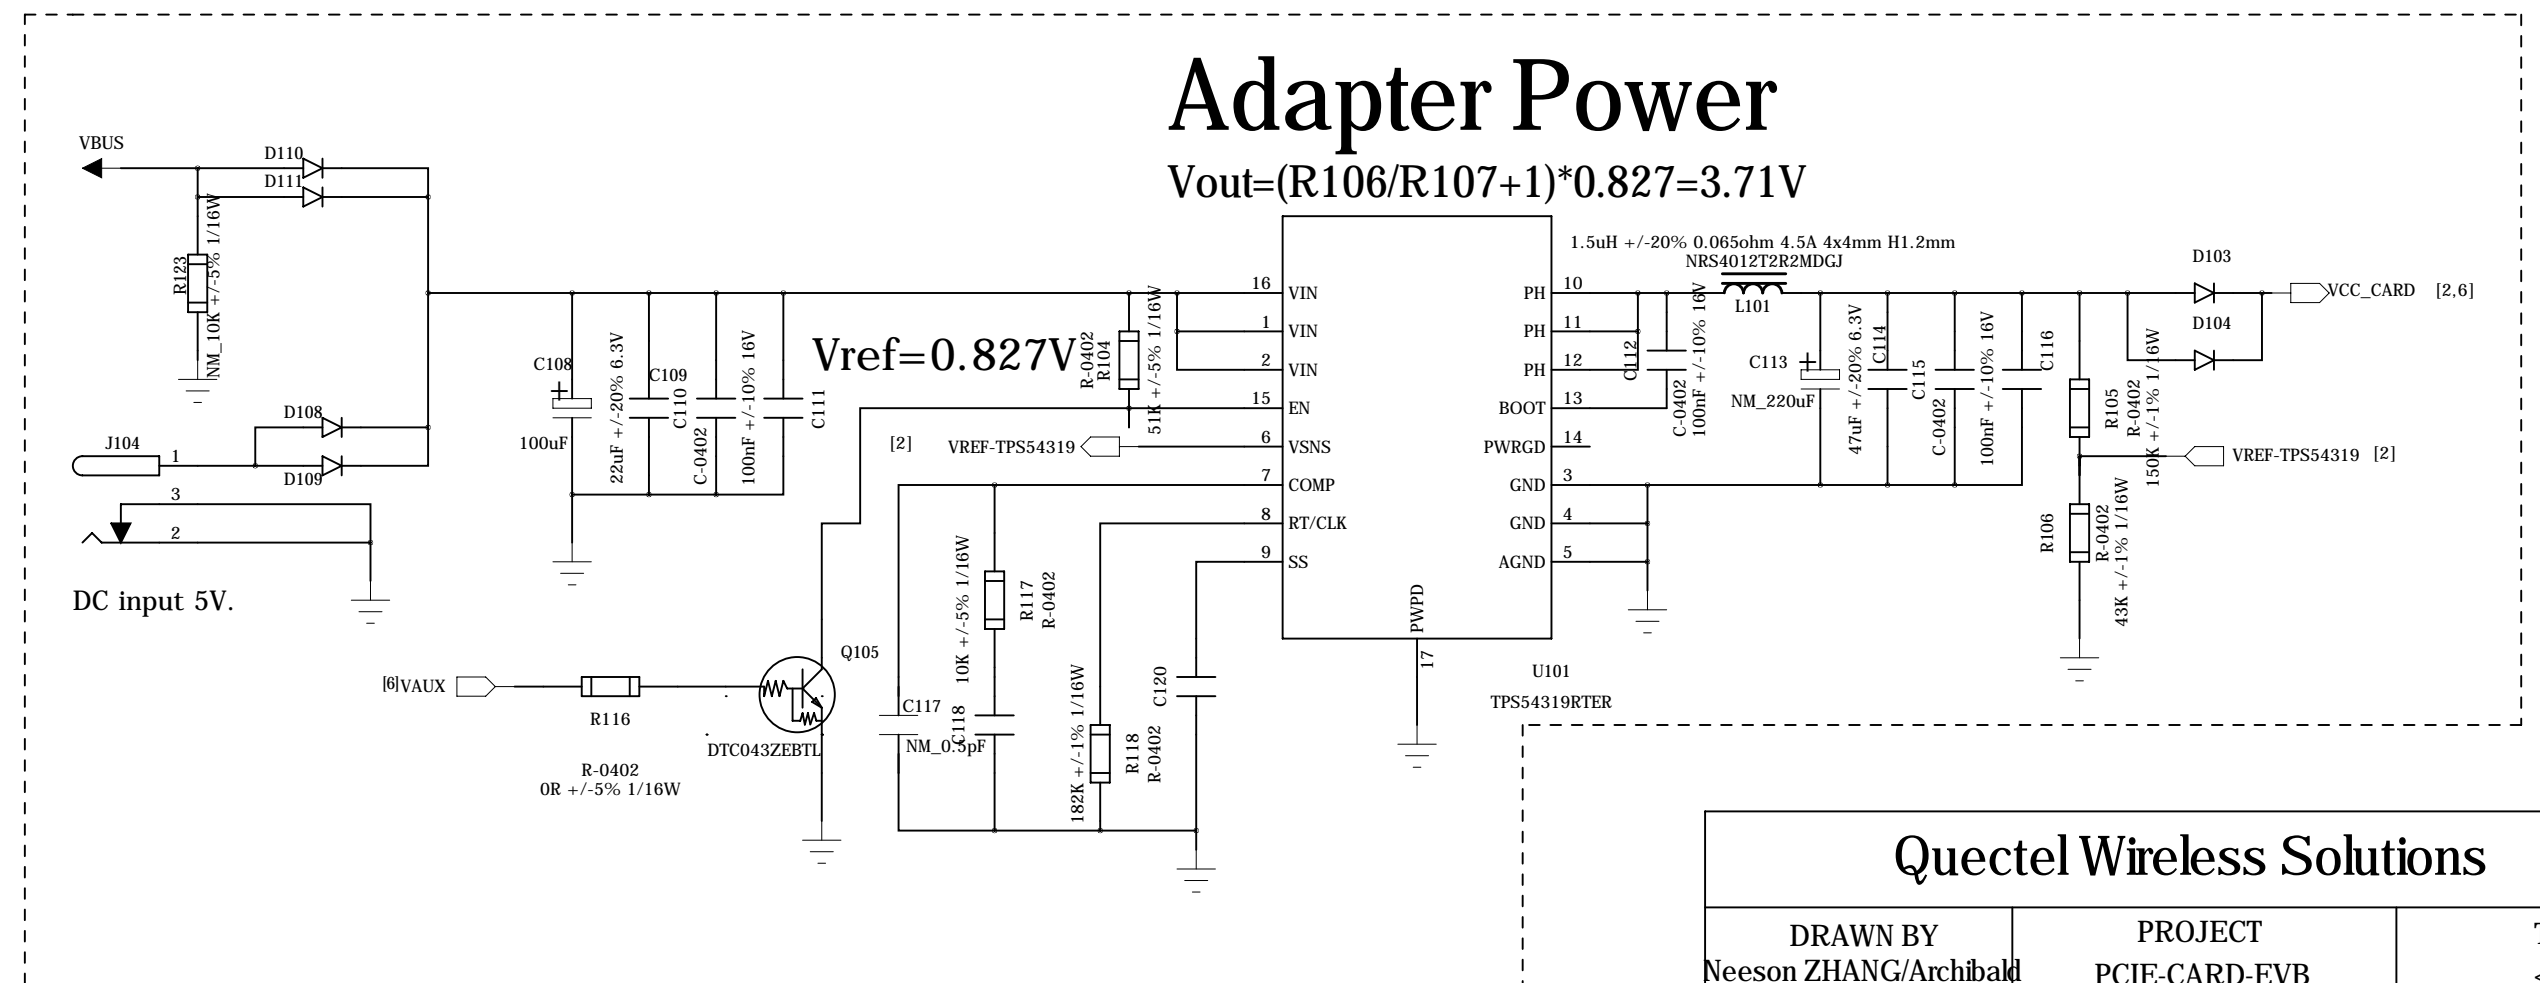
Adapter Power

Vout=(R106/R107+1)*0.827=3.71V

VBUS
D110
D111
R123
NM_10K +/-5% 1/16W
D108
J104
1
D109
3
2
DC input 5V.

C108
100uF
C109
22uF +/-20% 6.3V
C110
C-0402
100nF +/-10% 16V
C111

Vref=0.827V
R-0402
R104
51K +/-5% 1/16W

16 VIN
1 VIN
2 VIN
15 EN
6 VSNS
7 COMP
8 RT/CLK
9 SS
PWPD
17
PH 10
PH 11
PH 12
BOOT 13
PWRGD 14
GND 3
GND 4
AGND 5
U101
TPS54319RTER

[2] VREF-TPS54319

1.5uH +/-20% 0.065ohm 4.5A 4x4mm H1.2mm
NRS4012T2R2MDGJ
L101
C112
C-0402
100nF +/-10% 16V
C113
NM_220uF
47uF +/-20% 6.3V
C114
C115
C-0402
100nF +/-10% 16V
C116

D103
VCC_CARD [2,6]
D104
R105
R-0402
150K +/-1% 1/16W
VREF-TPS54319 [2]
R106
R-0402
43K +/-1% 1/16W

[6]VAUX
R116
R-0402
0R +/-5% 1/16W
Q105
DTC043ZEBTL
C117
C118
NM_0.5pF
10K +/-5% 1/16W
R117
R-0402
182K +/-1% 1/16W
R118
R-0402
C120

Quectel Wireless Solutions
DRAWN BY
Neeson ZHANG/Archibald
PROJECT
PCIE-CARD-EVB